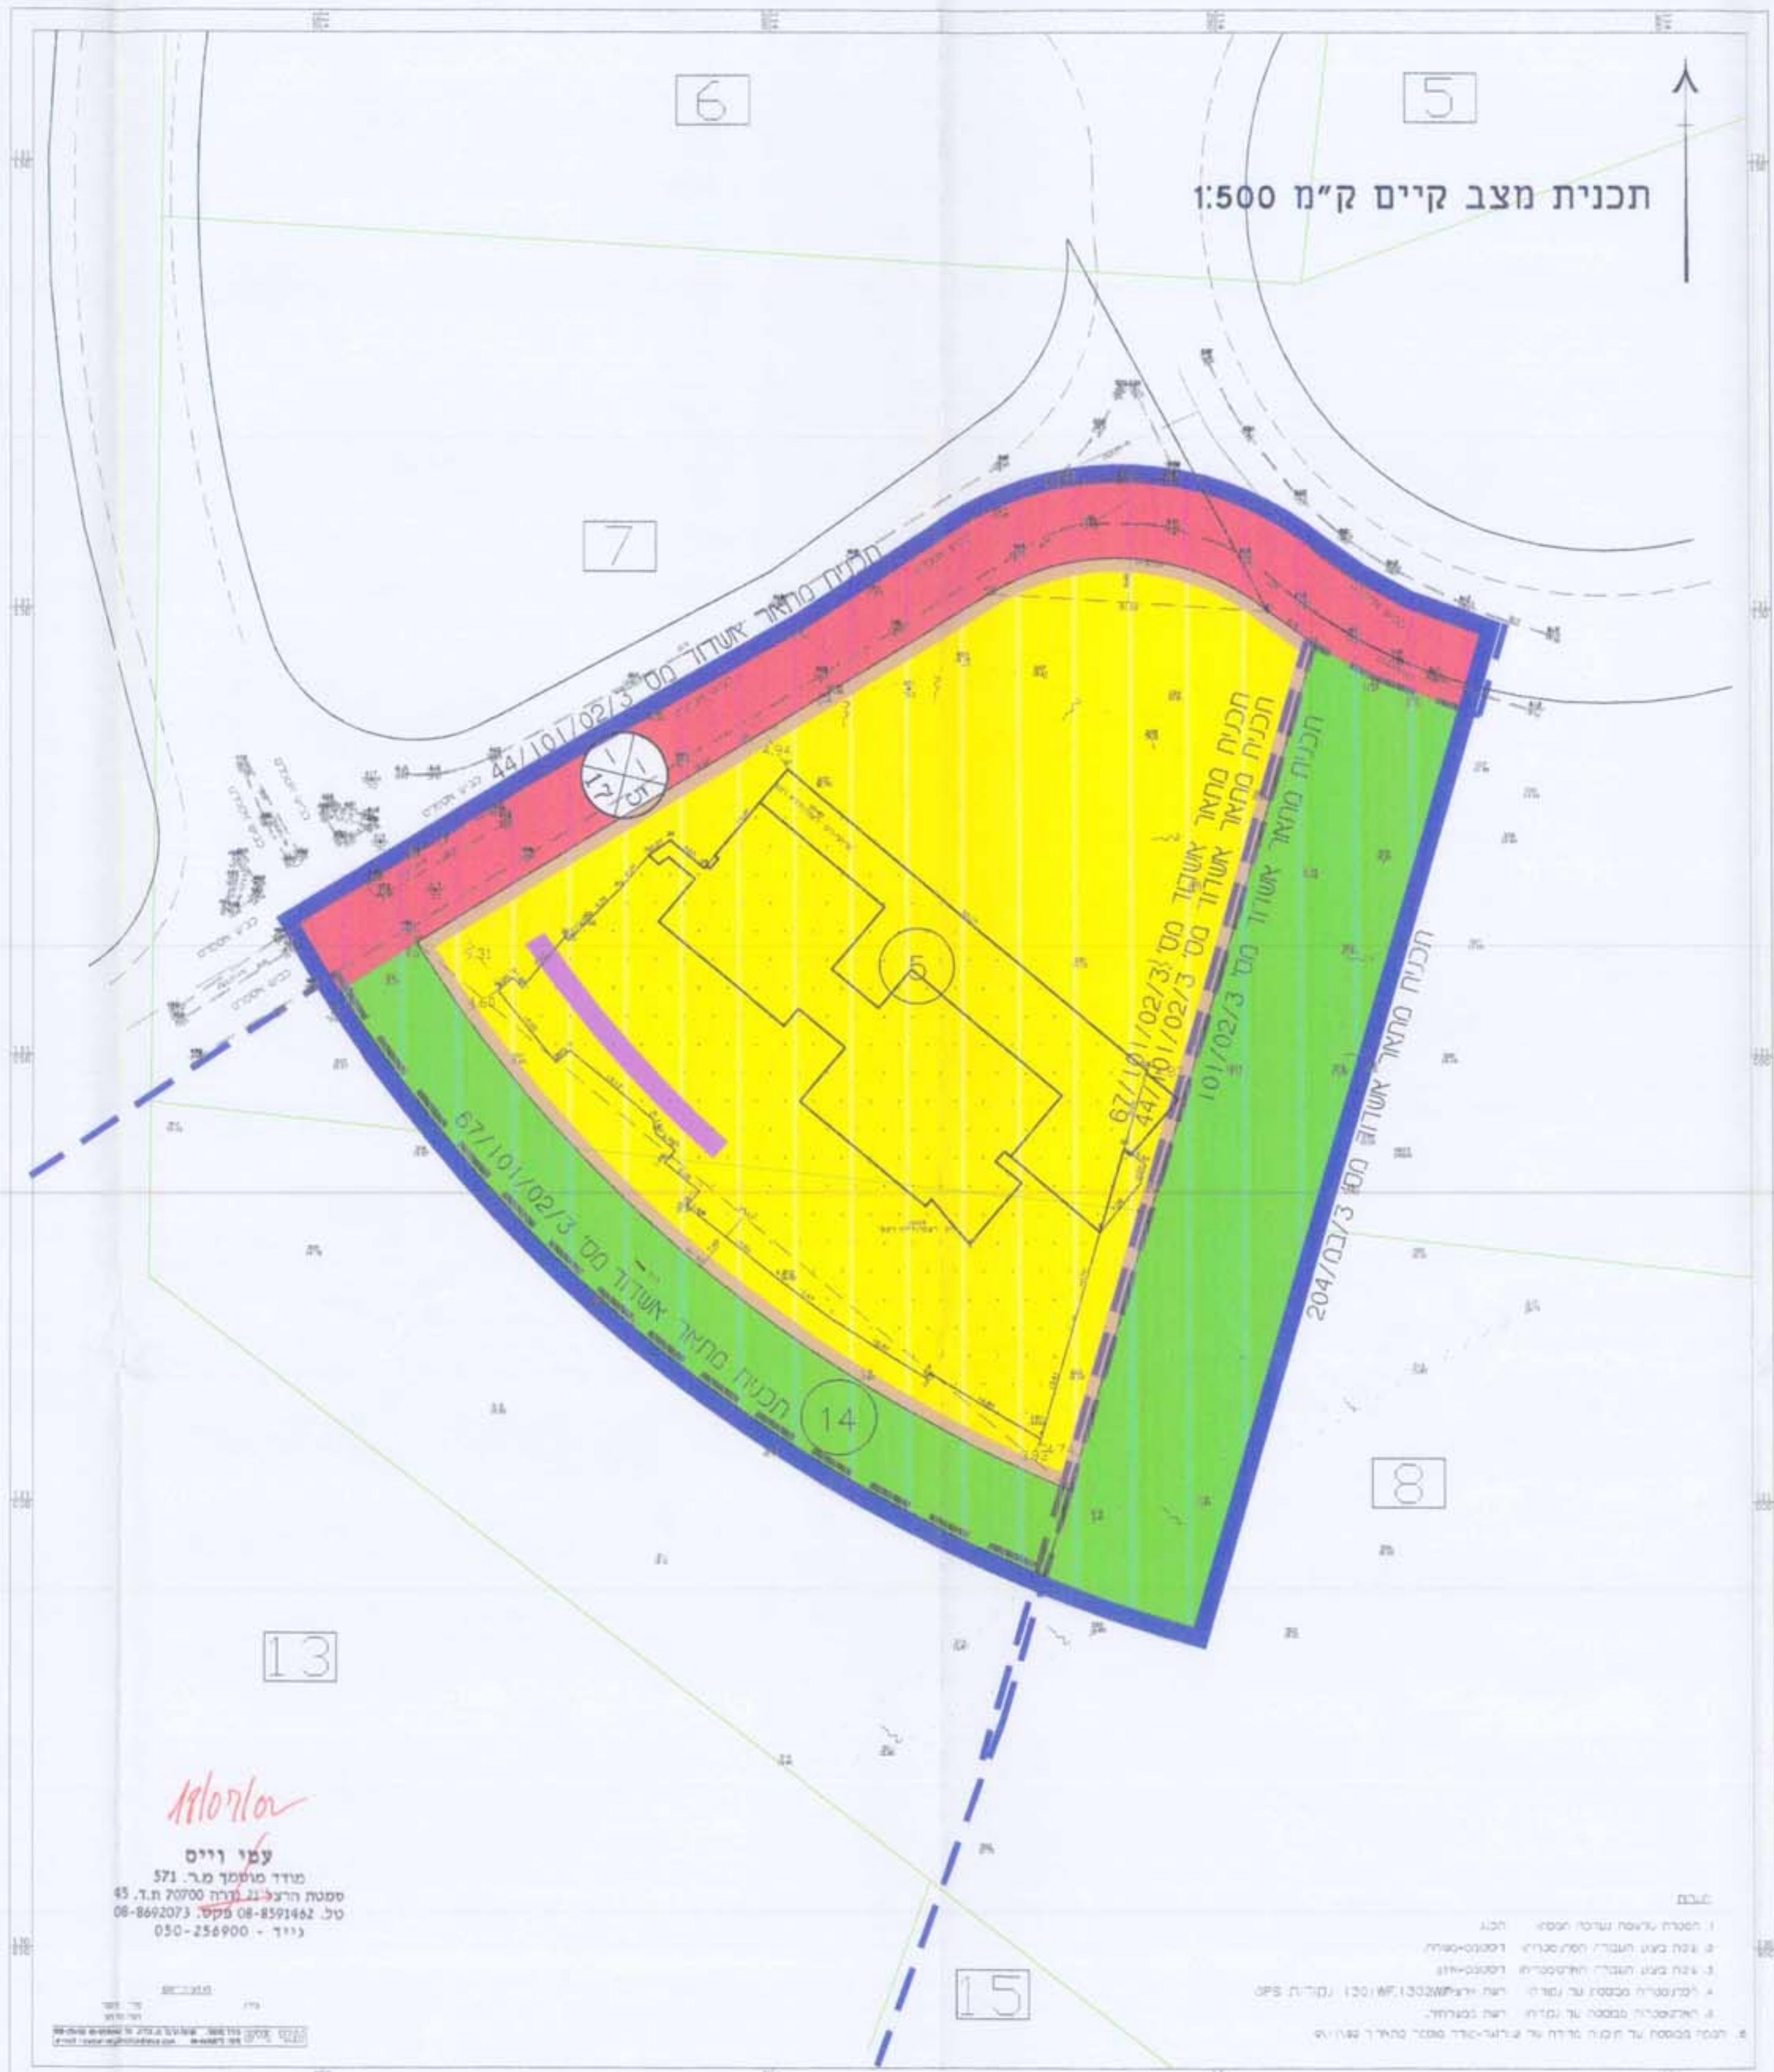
תכנית מצב קיים ק"מ 1:500

6

5

7

8

13

15

14

5

תכנית מתאר אשדוד מס' 44/101/02/3

תכנית מתאר אשדוד מס' 67/101/02/3

תכנית מתאר אשדוד מס' 44/101/02/3

תכנית מתאר אשדוד מס' 101/02/3

תכנית מתאר אשדוד מס' 204/במ/3

תכנית מתאר אשדוד מס' 67/101/02/3

19/07/07

עמי וייס
מודד מוסמך מ.ר. 571
סמטת הרצל 21 גדרה 70700 ת.ד. 45
טל. 08-8591462 פקס. 08-8692073
נייד - 050-256900

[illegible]